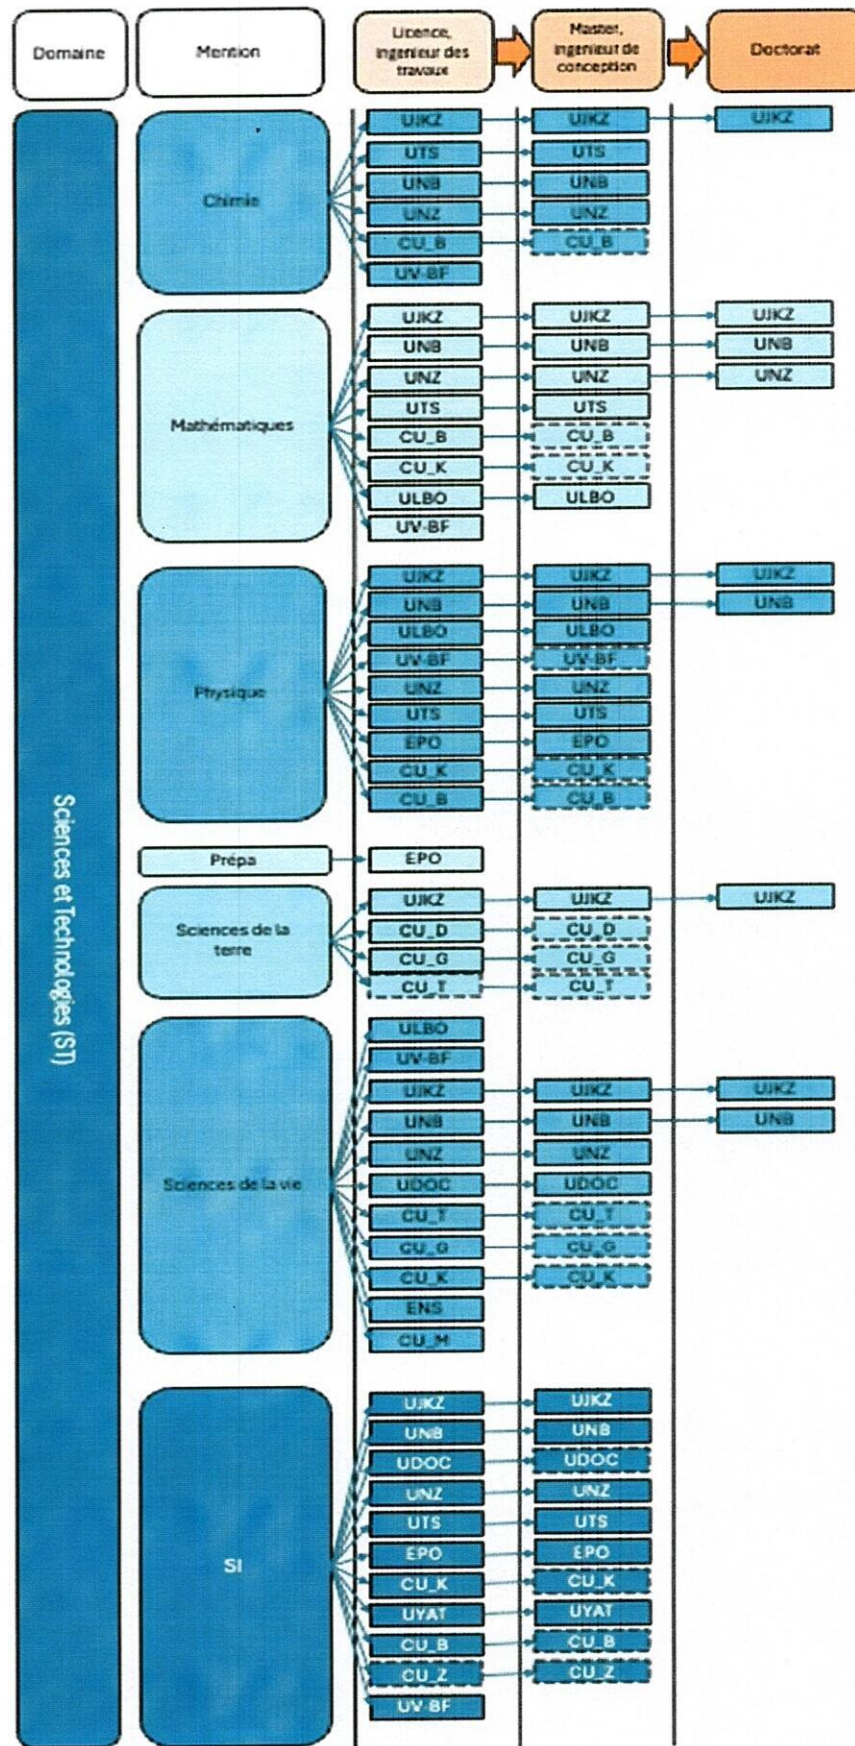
Domaine

Mention

Licence, ingenieur des travaux

Master, ingenieur de conception

Doctorat

Sciences et Technologies (ST)

Chimie
UJKZ UJKZ UJKZ
UTS UTS
UNB UNB
UNZ UNZ
CU_B CU_B
UV-BF

Mathématiques
UJKZ UJKZ UJKZ
UNB UNB UNB
UNZ UNZ UNZ
UTS UTS
CU_B CU_B
CU_K CU_K
ULBO ULBO
UV-BF

Physique
UJKZ UJKZ UJKZ
UNB UNB UNB
ULBO ULBO
UV-BF UV-BF
UNZ UNZ
UTS UTS
EPO EPO
CU_K CU_K
CU_B CU_B

Prépa
EPO

Sciences de la terre
UJKZ UJKZ UJKZ
CU_D CU_D
CU_G CU_G
CU_T CU_T

Sciences de la vie
ULBO
UV-BF
UJKZ UJKZ UJKZ
UNB UNB UNB
UNZ UNZ
UDOC UDOC
CU_T CU_T
CU_G CU_G
CU_K CU_K
ENS
CU_M

SI
UJKZ UJKZ
UNB UNB
UDOC UDOC
UNZ UNZ
UTS UTS
EPO EPO
CU_K CU_K
UYAT UYAT
CU_B CU_B
CU_Z CU_Z
UV-BF